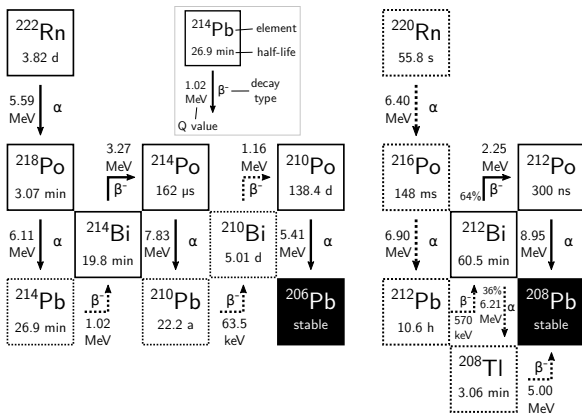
$^{222}$Rn
3.82 d

$^{214}$Pb — element
26.9 min — half-life
1.02 MeV
β$^-$ — decay type
Q value

$^{220}$Rn
55.8 s

5.59 MeV
α

6.40 MeV
α

$^{218}$Po
3.07 min

3.27 MeV
β$^-$

$^{214}$Po
162 µs

1.16 MeV
β$^-$

$^{210}$Po
138.4 d

$^{216}$Po
148 ms

2.25 MeV
64%
β$^-$

$^{212}$Po
300 ns

6.11 MeV
α

$^{214}$Bi
19.8 min

7.83 MeV
α

$^{210}$Bi
5.01 d

5.41 MeV
α

6.90 MeV
α

$^{212}$Bi
60.5 min

8.95 MeV
α

$^{214}$Pb
26.9 min

β$^-$
1.02 MeV

$^{210}$Pb
22.2 a

β$^-$
63.5 keV

$^{206}$Pb
stable

$^{212}$Pb
10.6 h

β$^-$
570 keV

36%
6.21 MeV
α

$^{208}$Pb
stable

$^{208}$Tl
3.06 min

β$^-$
5.00 MeV